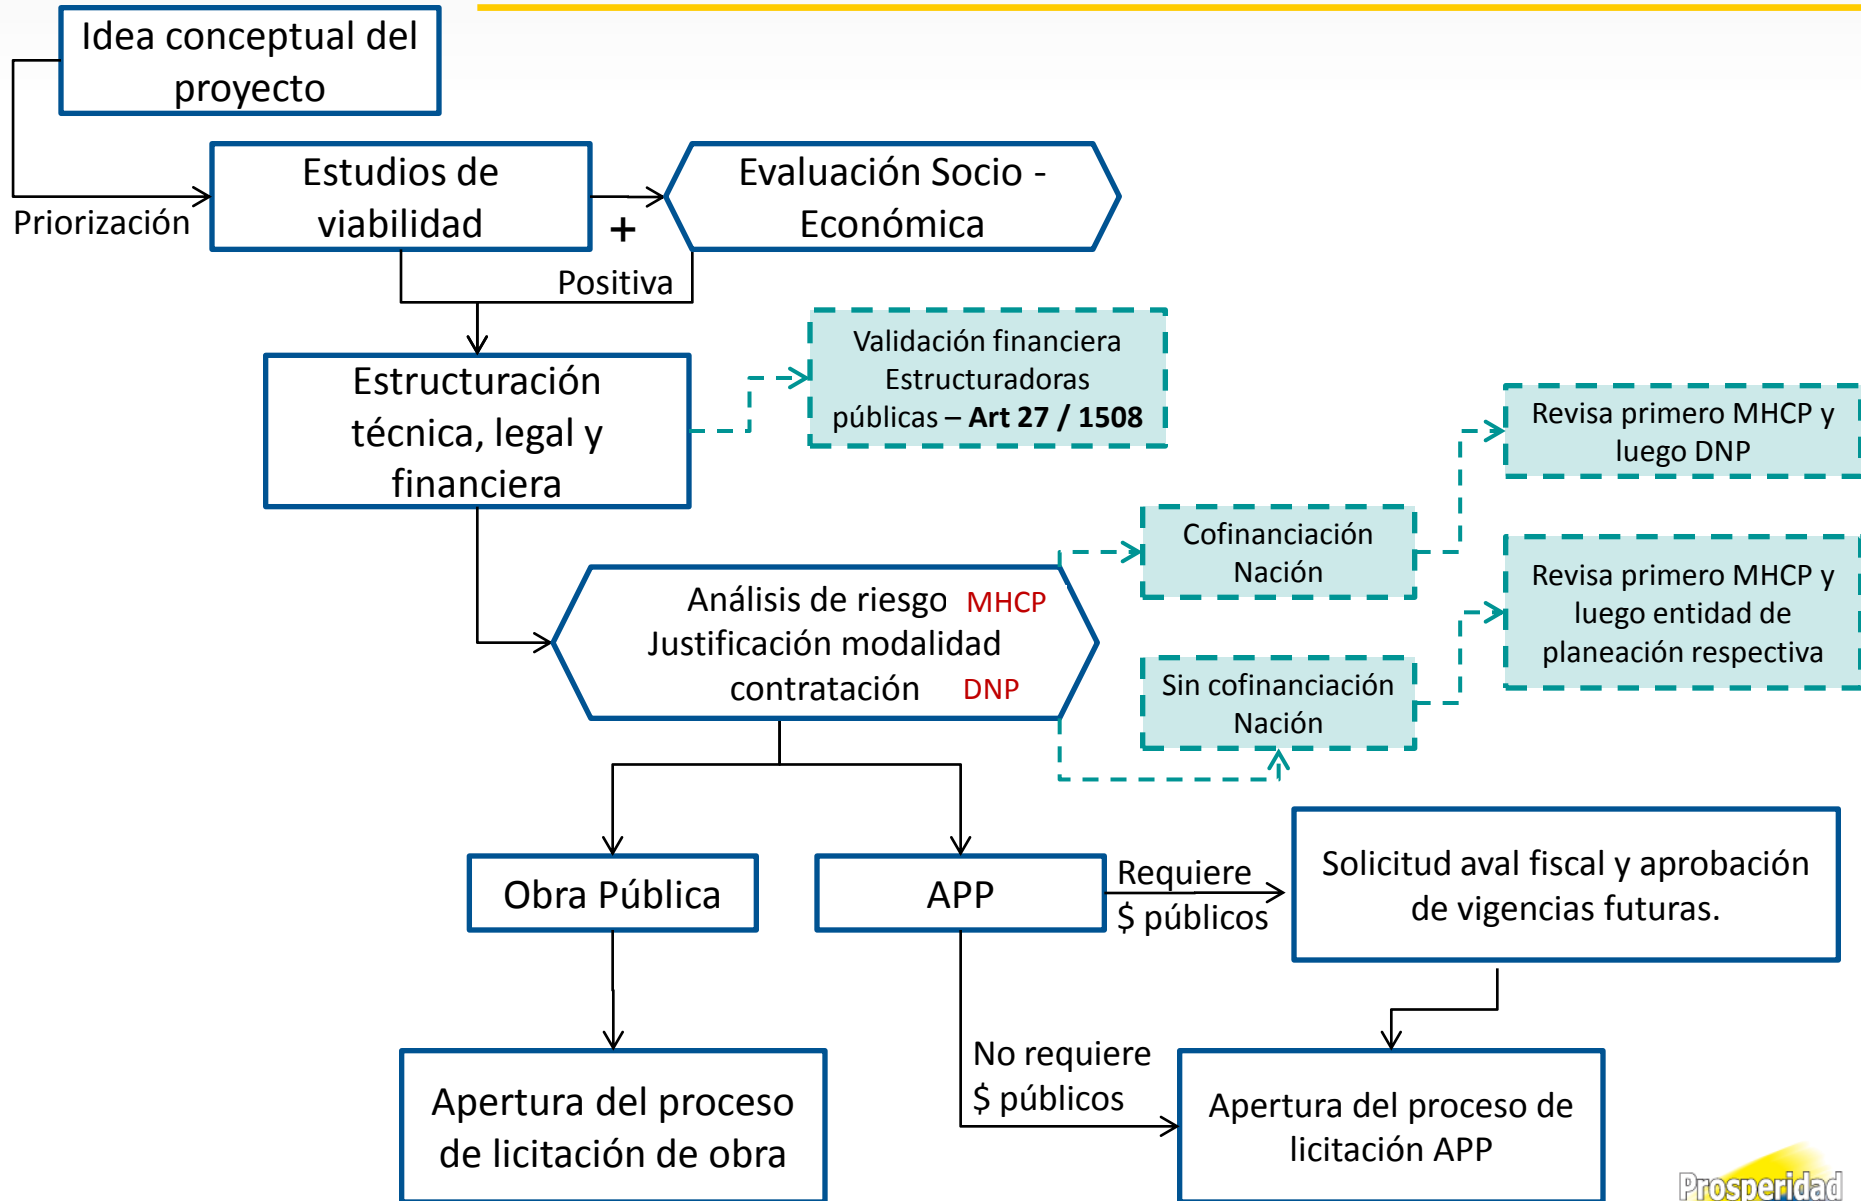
Idea conceptual del proyecto

Priorización

Estudios de viabilidad

+

Evaluación Socio - Económica

Positiva

Estructuración técnica, legal y financiera

Validación financiera Estructuradoras públicas – **Art 27 / 1508**

Revisa primero MHCP y luego DNP

Cofinanciación Nación

Análisis de riesgo MHCP
Justificación modalidad contratación DNP

Revisa primero MHCP y luego entidad de planeación respectiva

Sin cofinanciación Nación

Obra Pública

APP

Requiere $ públicos

Solicitud aval fiscal y aprobación de vigencias futuras.

No requiere $ públicos

Apertura del proceso de licitación de obra

Apertura del proceso de licitación APP

Prosperidad